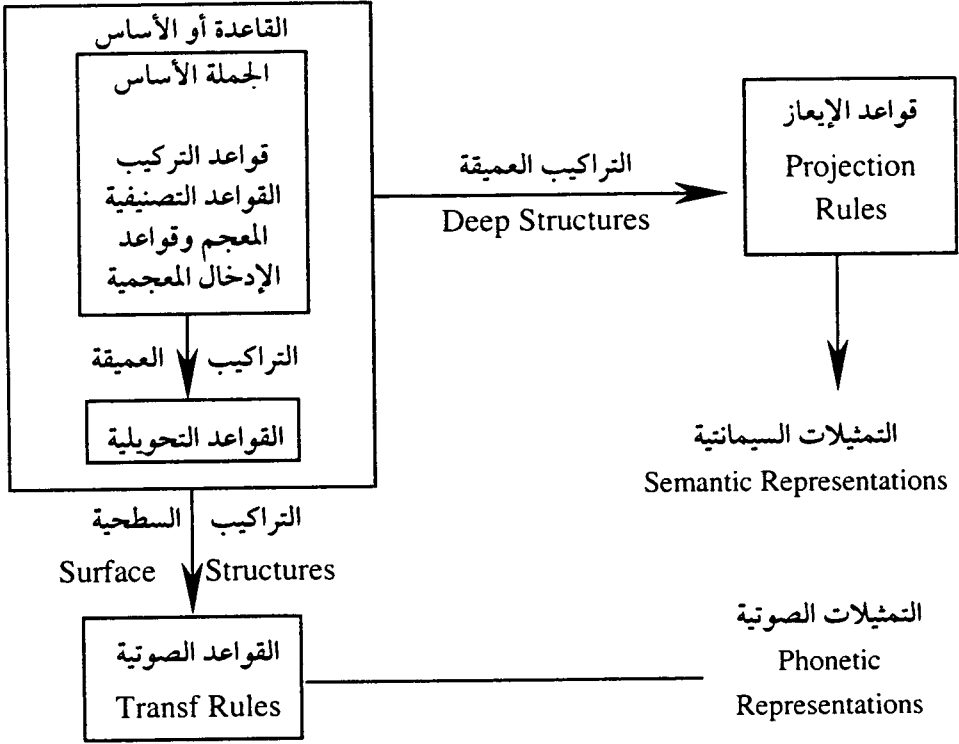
القاعدة أو الأساس

الجملة الأساس

قواعد التركيب
القواعد التصنيفية
المعجم وقواعد
الإدخال المعجمية

التراكيب العميقة

القواعد التحويلية

التراكيب العميقة
Deep Structures

قواعد الإيعاز
Projection Rules

التمثيلات السيمانتية
Semantic Representations

التراكيب السطحية
Surface Structures

القواعد الصوتية
Transf Rules

التمثيلات الصوتية
Phonetic Representations